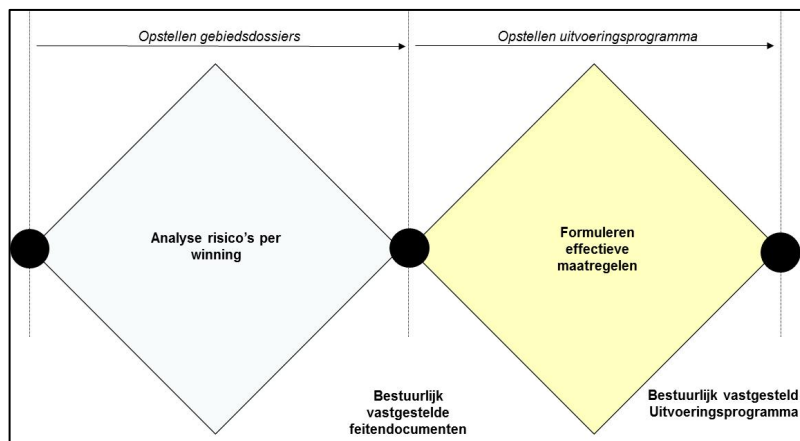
Opstellen gebiedsdossiers

Opstellen uitvoeringsprogramma

Analyse risico's per winning

Formuleren effectieve maatregelen

Bestuurlijk vastgestelde feitendocumenten

Bestuurlijk vastgesteld Uitvoeringsprogramma